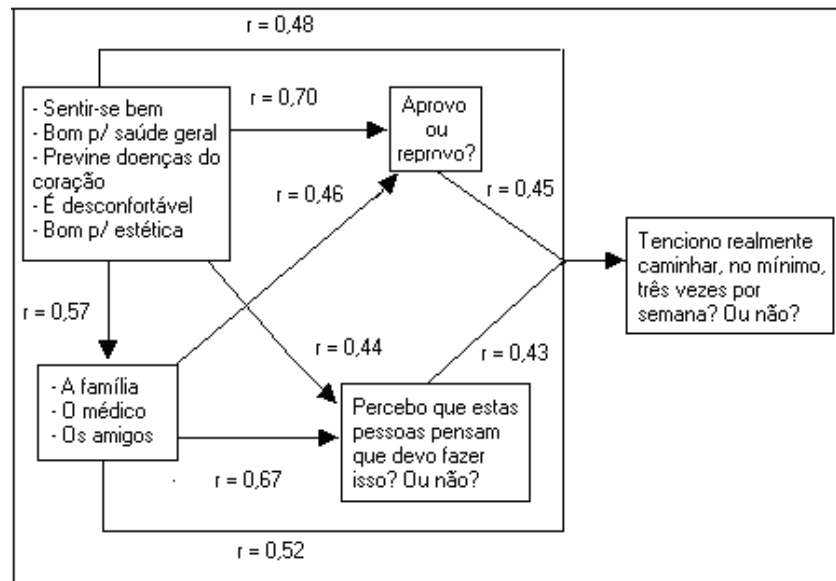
r = 0,48

- Sentir-se bem
- Bom p/ saúde geral
- Previne doenças do coração
- É desconfortável
- Bom p/ estética

r = 0,70

Aprovo ou reprovo?

r = 0,46

r = 0,45

Tenciono realmente caminhar, no mínimo, três vezes por semana? Ou não?

r = 0,57

r = 0,44

r = 0,43

- A família
- O médico
- Os amigos

Percebo que estas pessoas pensam que devo fazer isso? Ou não?

r = 0,67

r = 0,52